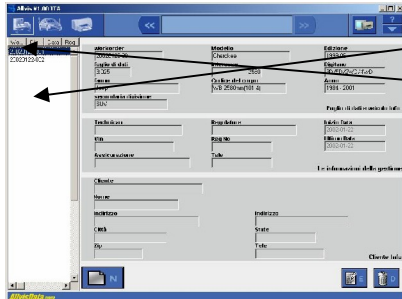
AllveVs1.00 ITA
Vis | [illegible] | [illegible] | Reg
2002...
20021122402
Mercedes
Modello
Chrysler
Edizione
Sigla di tel.
2002...
Cilindrata
2688
Cilindri
Anno
1986 - 2001
Codice del corpo
WB 2500... 101 4
Veicolo di divisione
SUV
Foglio di dati veicolo Info
Tecnico
Registrato
Inizio Data
2002-01-22
Fila
Registro
Ultima Data
2002-01-22
Tutto
Le informazioni della gestione
Cliente
Nome
Indirizzo
Indirizzo
Città
Stato
Tel
Tele
Cliente Info
AllveData